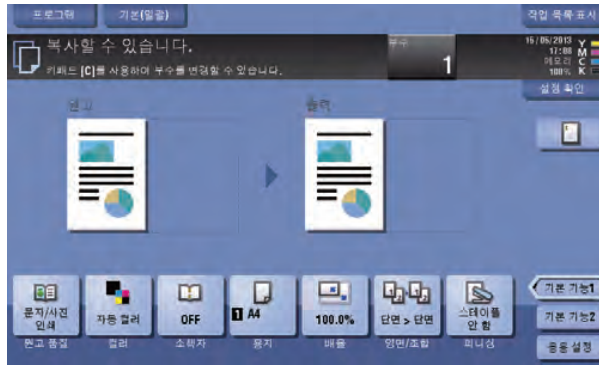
프로그램
기본(일괄)
작업 목록 표시

복사할 수 있습니다.
키패드 [C]를 사용하여 부수를 변경할 수 있습니다.
부수
1
15/05/2013
17:00
메모리
100%
Y
M
C
K
설정 확인

원고
출력

문자/사진 인쇄
원고 품질
자동 컬러
컬러
OFF
소책자
A4
용지
100.0%
배율
단면 > 단면
양면/조합
스테이플 안 함
피니싱
기본 기능1
기본 기능2
응용 설정